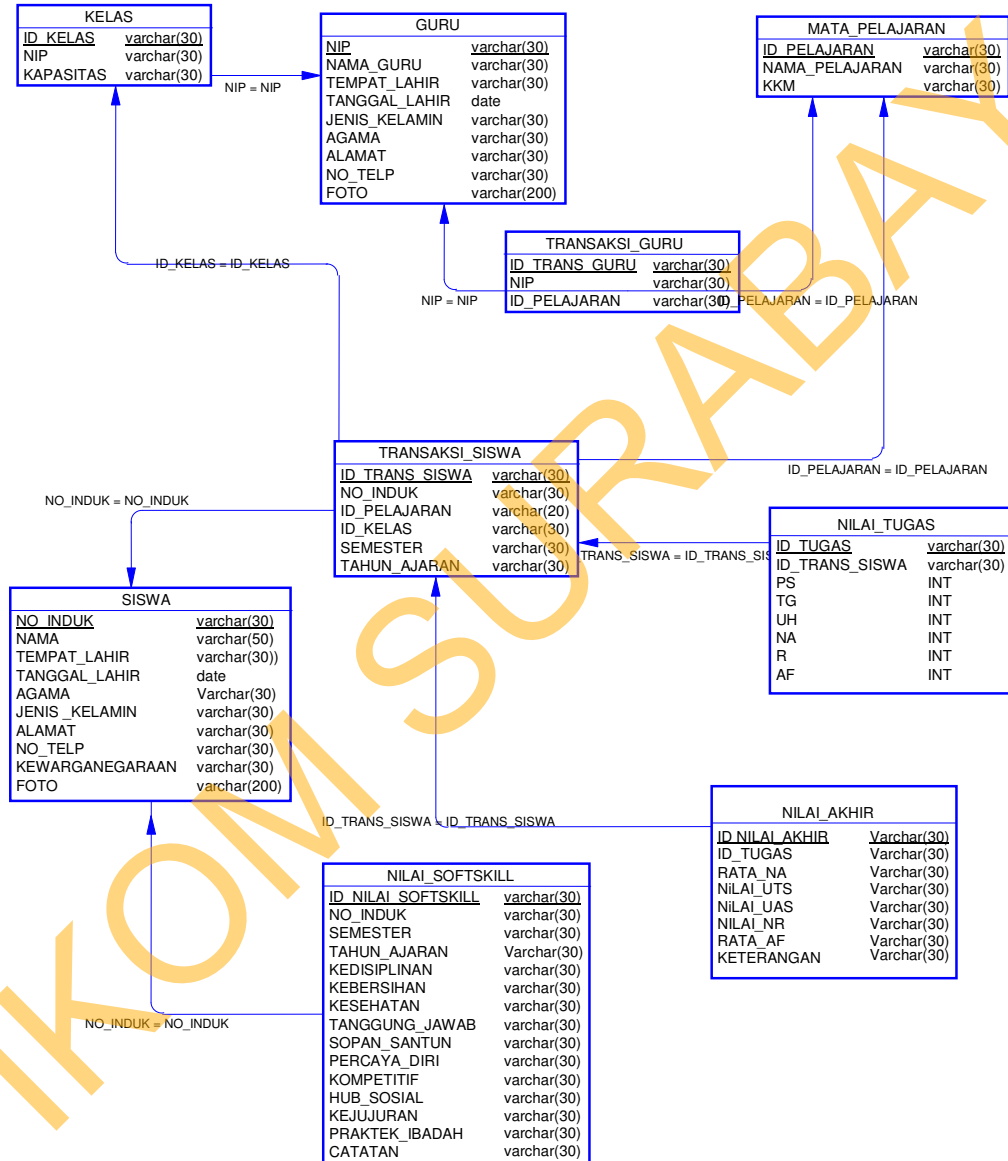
KELAS

| ID_KELAS | varchar(30) |
|---|---|
| NIP | varchar(30) |
| KAPASITAS | varchar(30) |

NIP = NIP

GURU

| NIP | varchar(30) |
|---|---|
| NAMA_GURU | varchar(30) |
| TEMPAT_LAHIR | varchar(30) |
| TANGGAL_LAHIR | date |
| JENIS_KELAMIN | varchar(30) |
| AGAMA | varchar(30) |
| ALAMAT | varchar(30) |
| NO_TELP | varchar(30) |
| FOTO | varchar(200) |

MATA_PELAJARAN

| ID_PELAJARAN | varchar(30) |
|---|---|
| NAMA_PELAJARAN | varchar(30) |
| KKM | varchar(30) |

ID_KELAS = ID_KELAS

TRANSAKSI_GURU

| ID_TRANS_GURU | varchar(30) |
|---|---|
| NIP | varchar(30) |
| ID_PELAJARAN | varchar(30) |

NIP = NIP

ID_PELAJARAN = ID_PELAJARAN

TRANSAKSI_SISWA

| ID_TRANS_SISWA | varchar(30) |
|---|---|
| NO_INDUK | varchar(30) |
| ID_PELAJARAN | varchar(20) |
| ID_KELAS | varchar(30) |
| SEMESTER | varchar(30) |
| TAHUN_AJARAN | varchar(30) |

ID_PELAJARAN = ID_PELAJARAN

NO_INDUK = NO_INDUK

NILAI_TUGAS

| ID_TUGAS | varchar(30) |
|---|---|
| ID_TRANS_SISWA | varchar(30) |
| PS | INT |
| TG | INT |
| UH | INT |
| NA | INT |
| R | INT |
| AF | INT |

TRANS_SISWA = ID_TRANS_SIS

SISWA

| NO_INDUK | varchar(30) |
|---|---|
| NAMA | varchar(50) |
| TEMPAT_LAHIR | varchar(30)) |
| TANGGAL_LAHIR | date |
| AGAMA | Varchar(30) |
| JENIS _KELAMIN | varchar(30) |
| ALAMAT | varchar(30) |
| NO_TELP | varchar(30) |
| KEWARGANEGARAAN | varchar(30) |
| FOTO | varchar(200) |

ID_TRANS_SISWA = ID_TRANS_SISWA

NILAI_AKHIR

| ID NILAI_AKHIR | Varchar(30) |
|---|---|
| ID_TUGAS | Varchar(30) |
| RATA_NA | Varchar(30) |
| NiLAI_UTS | Varchar(30) |
| NiLAI_UAS | Varchar(30) |
| NILAI_NR | Varchar(30) |
| RATA_AF | Varchar(30) |
| KETERANGAN | Varchar(30) |

NILAI_SOFTSKILL

| ID_NILAI_SOFTSKILL | varchar(30) |
|---|---|
| NO_INDUK | varchar(30) |
| SEMESTER | varchar(30) |
| TAHUN_AJARAN | Varchar(30) |
| KEDISIPLINAN | varchar(30) |
| KEBERSIHAN | varchar(30) |
| KESEHATAN | varchar(30) |
| TANGGUNG_JAWAB | varchar(30) |
| SOPAN_SANTUN | varchar(30) |
| PERCAYA_DIRI | varchar(30) |
| KOMPETITIF | varchar(30) |
| HUB_SOSIAL | varchar(30) |
| KEJUJURAN | varchar(30) |
| PRAKTEK_IBADAH | varchar(30) |
| CATATAN | varchar(30) |

NO_INDUK = NO_INDUK

IKOM SURABAYA